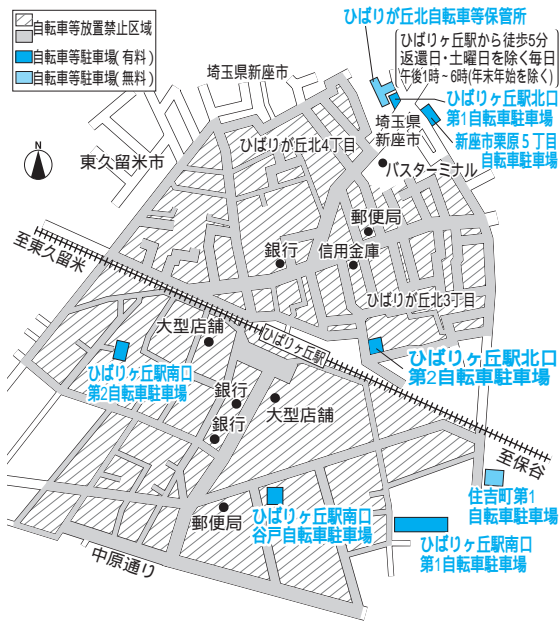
自転車等放置禁止区域
自転車等駐車場(有料)
自転車等駐車場(無料)

ひばりが丘北自転車等保管所
ひばりヶ丘駅から徒歩5分
返還日・土曜日を除く毎日
午後1時～6時(年末年始を除く)

埼玉県新座市
N
東久留米市
ひばりが丘北4丁目
埼玉県
新座市
ひばりヶ丘駅北口
第1自転車駐車場
新座市栗原5丁目
自転車駐車場
バスターミナル
郵便局
至東久留米
銀行
信用金庫
ひばりが丘北3丁目
大型店舗
ひばりヶ丘駅
ひばりヶ丘駅北口
第2自転車駐車場
ひばりヶ丘駅南口
第2自転車駐車場
銀行
銀行
大型店舗
至保谷
住吉町第1
自転車駐車場
郵便局
ひばりヶ丘駅南口
谷戸自転車駐車場
中原通り
ひばりヶ丘駅南口
第1自転車駐車場